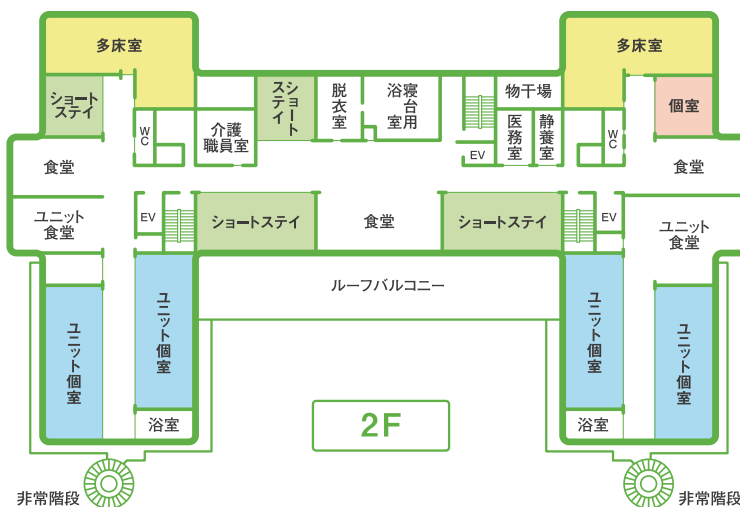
多床室

多床室

ショートステイ

WC

介護職員室

ショートステイ

脱衣室

浴寝台室用

物干場

医務室

静養室

EV

WC

個室

食堂

食堂

ユニット食堂

EV

ショートステイ

食堂

ショートステイ

EV

ユニット食堂

ルーフバルコニー

ユニット個室

ユニット個室

ユニット個室

ユニット個室

浴室

2F

浴室

非常階段

非常階段